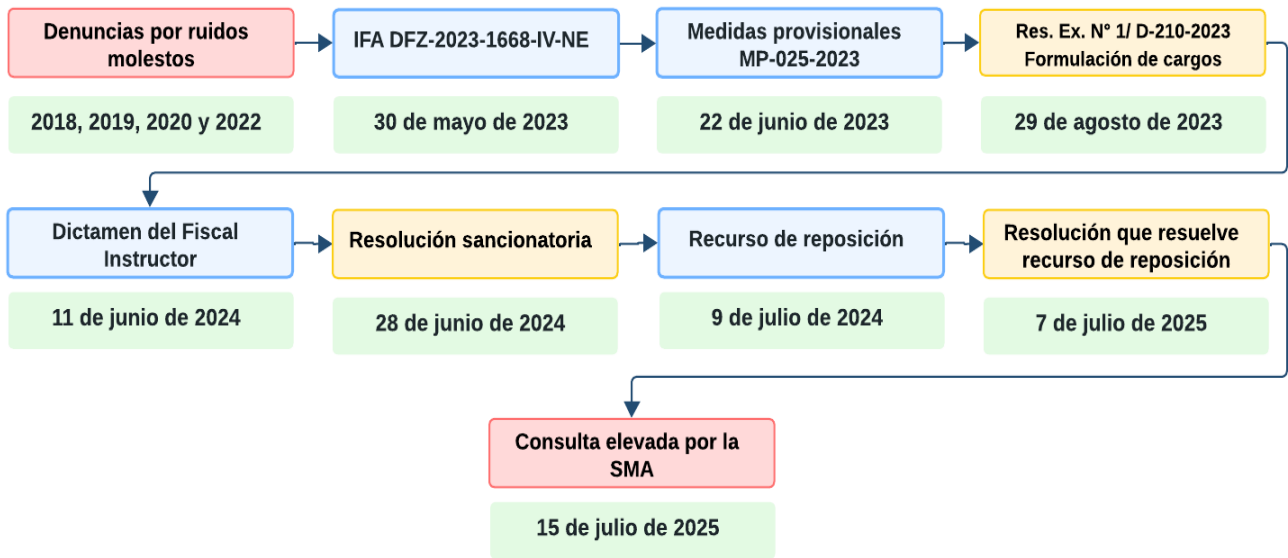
Denuncias por ruidos molestos

2018, 2019, 2020 y 2022

IFA DFZ-2023-1668-IV-NE

30 de mayo de 2023

Medidas provisionales MP-025-2023

22 de junio de 2023

Res. Ex. N° 1/ D-210-2023 Formulación de cargos

29 de agosto de 2023

Dictamen del Fiscal Instructor

11 de junio de 2024

Resolución sancionatoria

28 de junio de 2024

Recurso de reposición

9 de julio de 2024

Resolución que resuelve recurso de reposición

7 de julio de 2025

Consulta elevada por la SMA

15 de julio de 2025